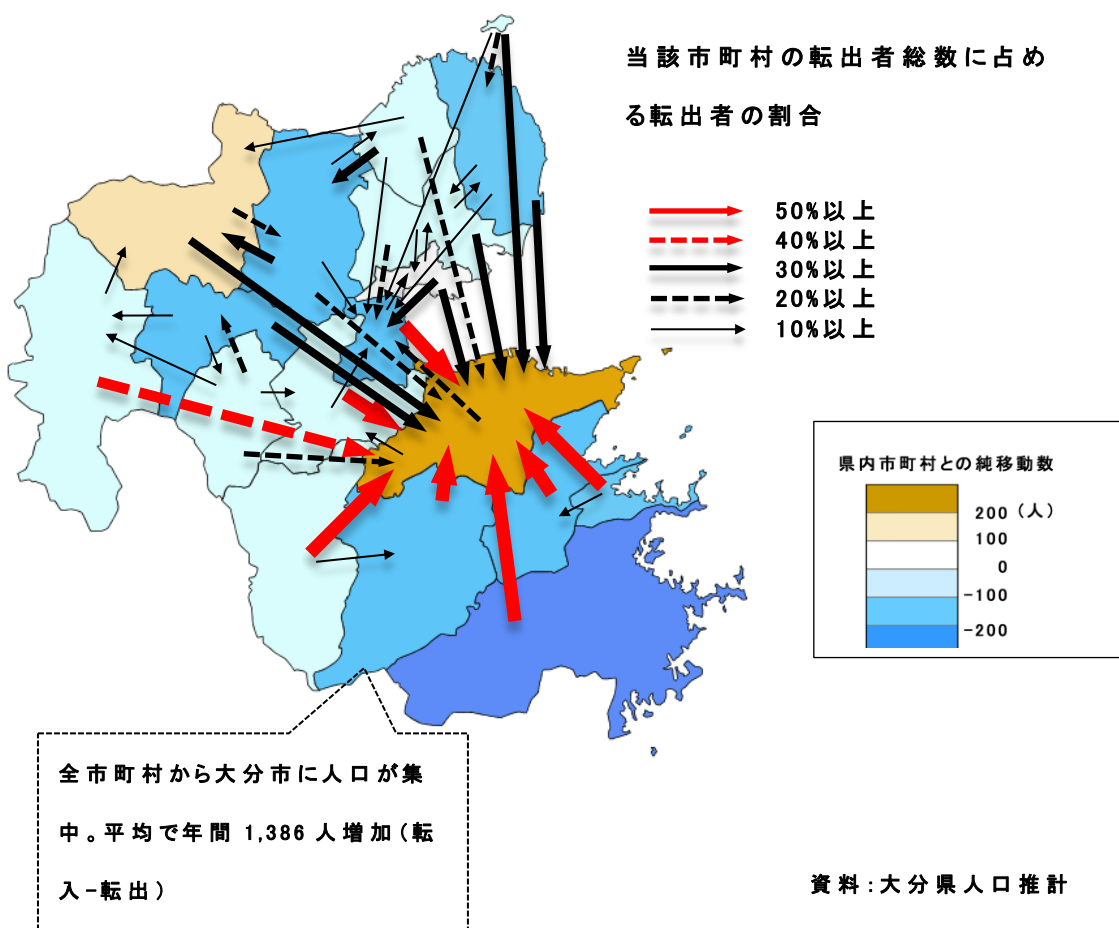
当該市町村の転出者総数に占める転出者の割合

50%以上
40%以上
30%以上
20%以上
10%以上

県内市町村との純移動数
200（人）
100
0
-100
-200

全市町村から大分市に人口が集中。平均で年間 1,386 人増加（転入-転出）

資料:大分県人口推計